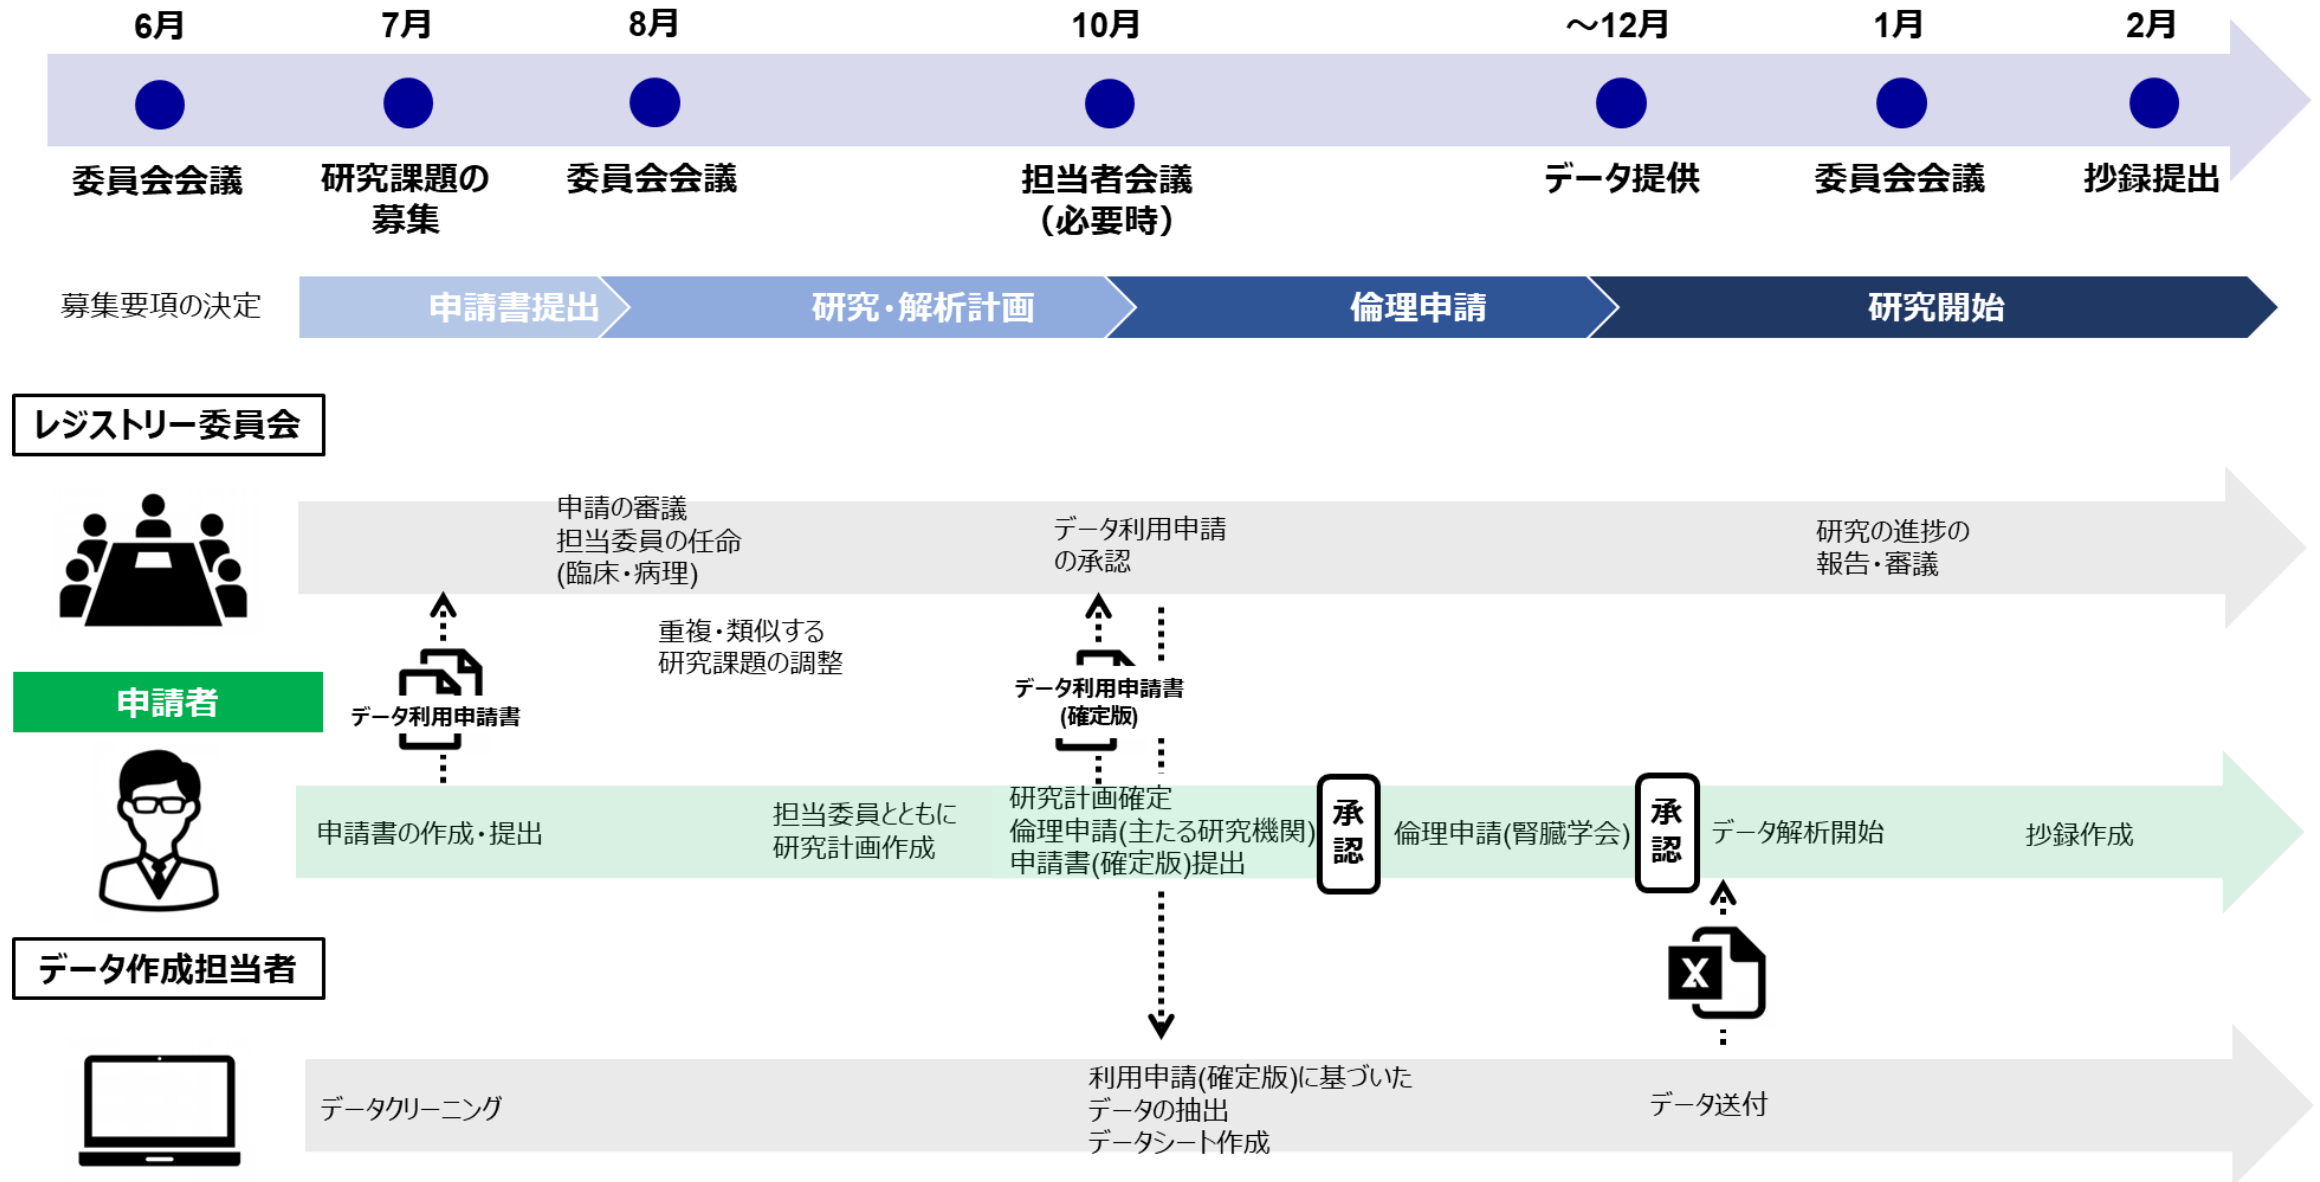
6月 7月 8月 10月 ～12月 1月 2月

委員会会議 研究課題の募集 委員会会議 担当者会議（必要時） データ提供 委員会会議 抄録提出

募集要項の決定 申請書提出 研究・解析計画 倫理申請 研究開始

レジストリー委員会

申請の審議
担当委員の任命
(臨床・病理)

データ利用申請
の承認

研究の進捗の
報告・審議

重複・類似する
研究課題の調整

申請者

データ利用申請書

データ利用申請書
(確定版)

申請書の作成・提出

担当委員とともに
研究計画作成

研究計画確定
倫理申請(主たる研究機関)
申請書(確定版)提出

承認

倫理申請(腎臓学会)

承認

データ解析開始

抄録作成

データ作成担当者

X

データクリーニング

利用申請(確定版)に基づいた
データの抽出
データシート作成

データ送付